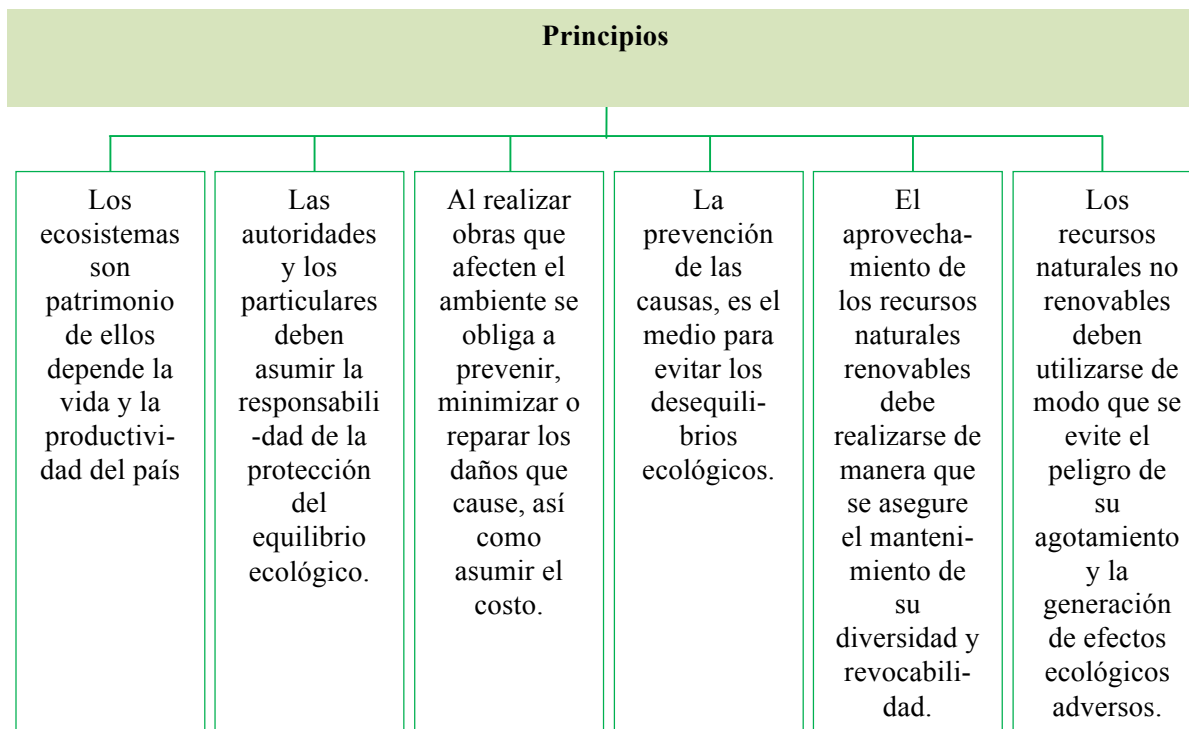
Principios

Los ecosistemas son patrimonio de ellos depende la vida y la productividad del país

Las autoridades y los particulares deben asumir la responsabilidad de la protección del equilibrio ecológico.

Al realizar obras que afecten el ambiente se obliga a prevenir, minimizar o reparar los daños que cause, así como asumir el costo.

La prevención de las causas, es el medio para evitar los desequilibrios ecológicos.

El aprovechamiento de los recursos naturales renovables debe realizarse de manera que se asegure el mantenimiento de su diversidad y revocabilidad.

Los recursos naturales no renovables deben utilizarse de modo que se evite el peligro de su agotamiento y la generación de efectos ecológicos adversos.